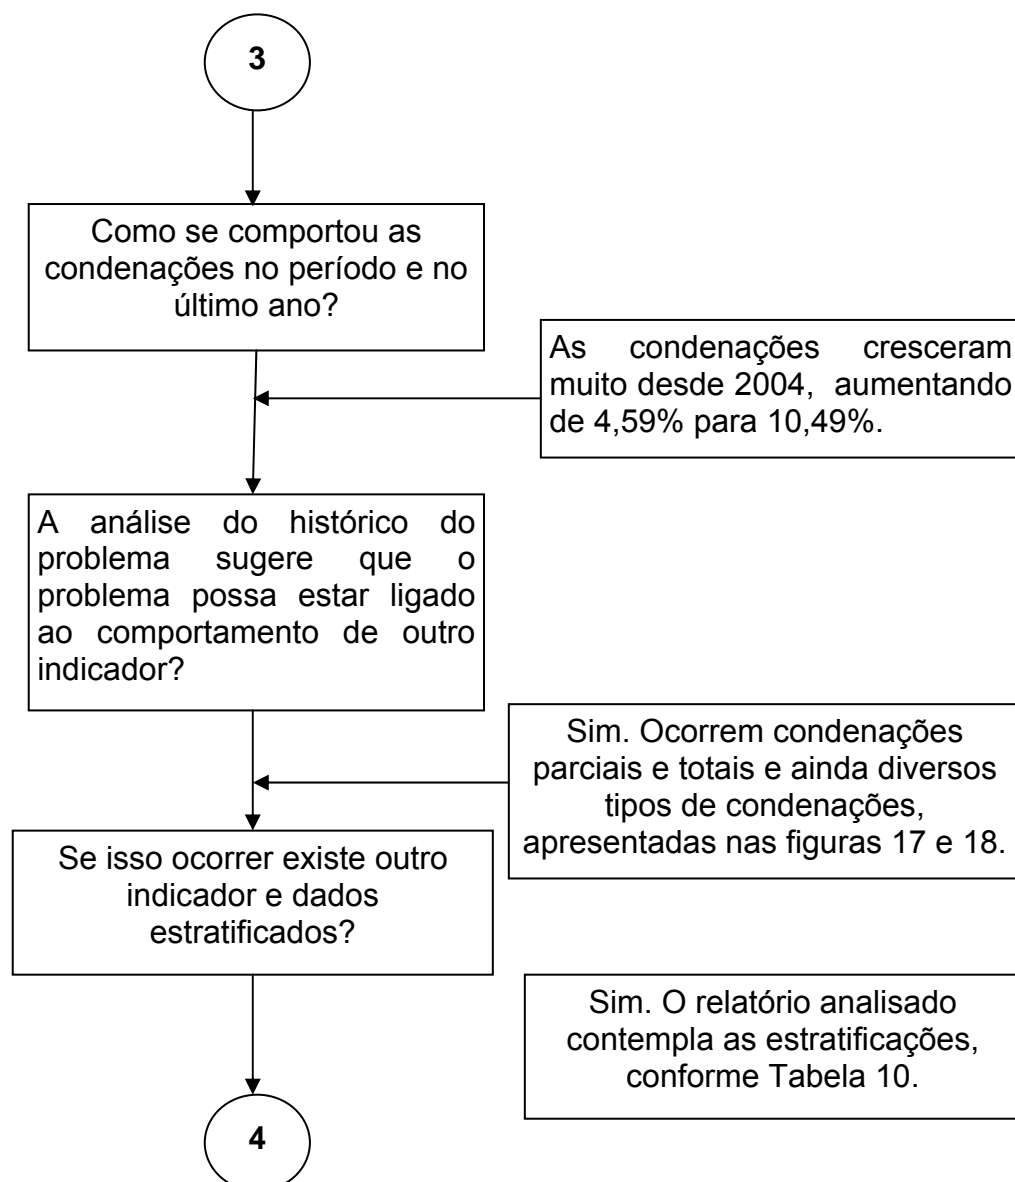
3

Como se comportou as condenações no período e no último ano?

As condenações cresceram muito desde 2004, aumentando de 4,59% para 10,49%.

A análise do histórico do problema sugere que o problema possa estar ligado ao comportamento de outro indicador?

Sim. Ocorrem condenações parciais e totais e ainda diversos tipos de condenações, apresentadas nas figuras 17 e 18.

Se isso ocorrer existe outro indicador e dados estratificados?

Sim. O relatório analisado contempla as estratificações, conforme Tabela 10.

4